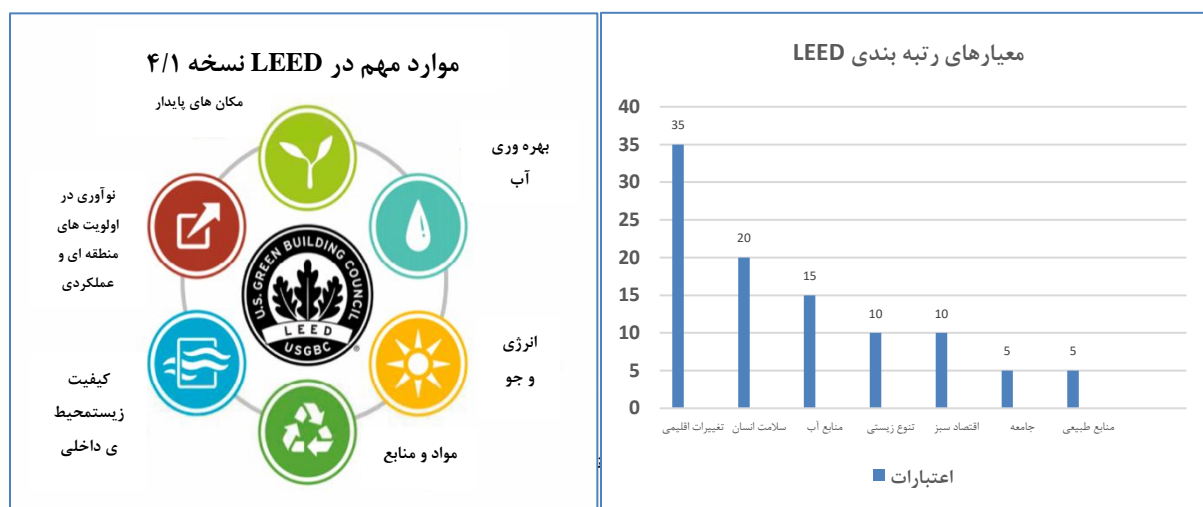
موارد مهم در LEED نسخه ۴/۱

مکان های پایدار

بهره وری آب

نوآوری در اولویت های منطقه ای و عملکردی

U.S. GREEN BUILDING COUNCIL
LEED
USGBC

انرژی و جو

کیفیت زیستمحیطی داخلی

مواد و منابع

معیارهای رتبه بندی LEED

| | |
|---|---|
| تغییرات اقلیمی | 35 |
| سلامت انسان | 20 |
| منابع آب | 15 |
| تنوع زیستی | 10 |
| اقتصاد سبز | 10 |
| جامعه | 5 |
| منابع طبیعی | 5 |

40
35
30
25
20
15
10
5
0

اعتبارات